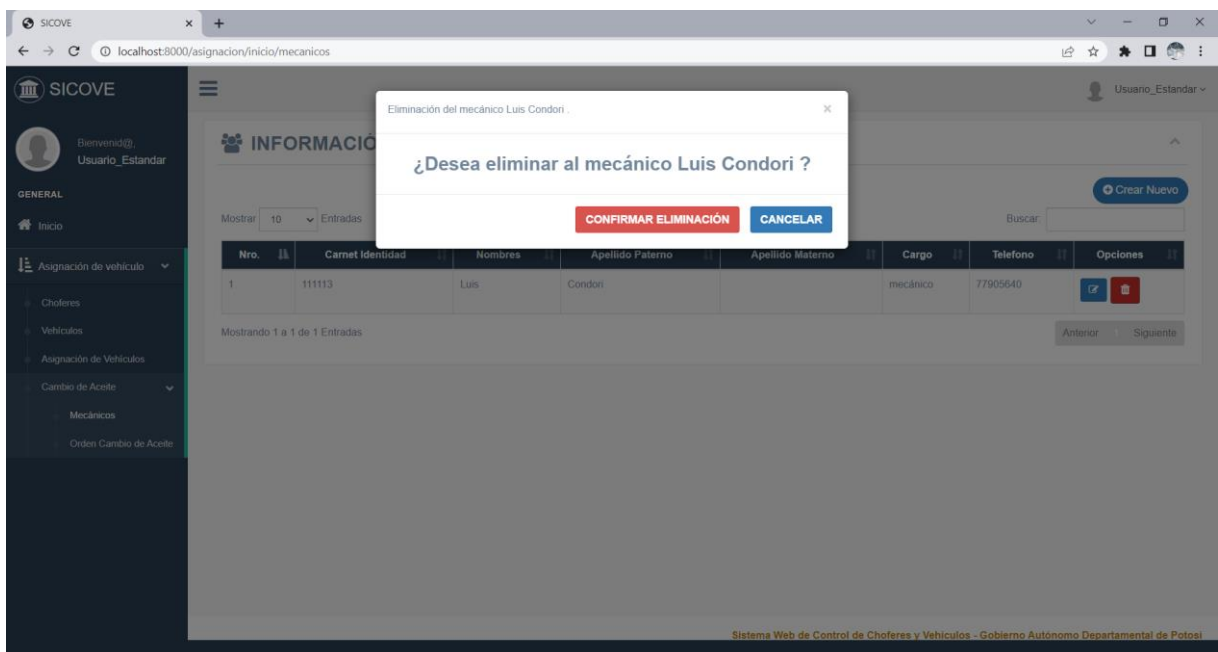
SICOVE × +

localhost:8000/asignacion/inicio/mecanicos

SICOVE

Usuario_Estandar

Bienvenid@,
Usuario_Estandar

GENERAL

Inicio

Asignación de vehículo

Choferes

Vehículos

Asignación de Vehículos

Cambio de Aceite

Mecánicos

Orden Cambio de Aceite

INFORMACIÓ

Crear Nuevo

Mostrar 10 Entradas

Buscar:

| Nro. | Carnet Identidad | Nombres | Apellido Paterno | Apellido Materno | Cargo | Telefono | Opciones |
|---|---|---|---|---|---|---|---|
| 1 | 111113 | Luis | Condori | | mecánico | 77905640 | |

Mostrando 1 a 1 de 1 Entradas

Anterior Siguiente

Eliminación del mecánico Luis Condori . ×

¿Desea eliminar al mecánico Luis Condori ?

CONFIRMAR ELIMINACIÓN CANCELAR

Sistema Web de Control de Choferes y Vehiculos - Gobierno Autónomo Departamental de Potosi